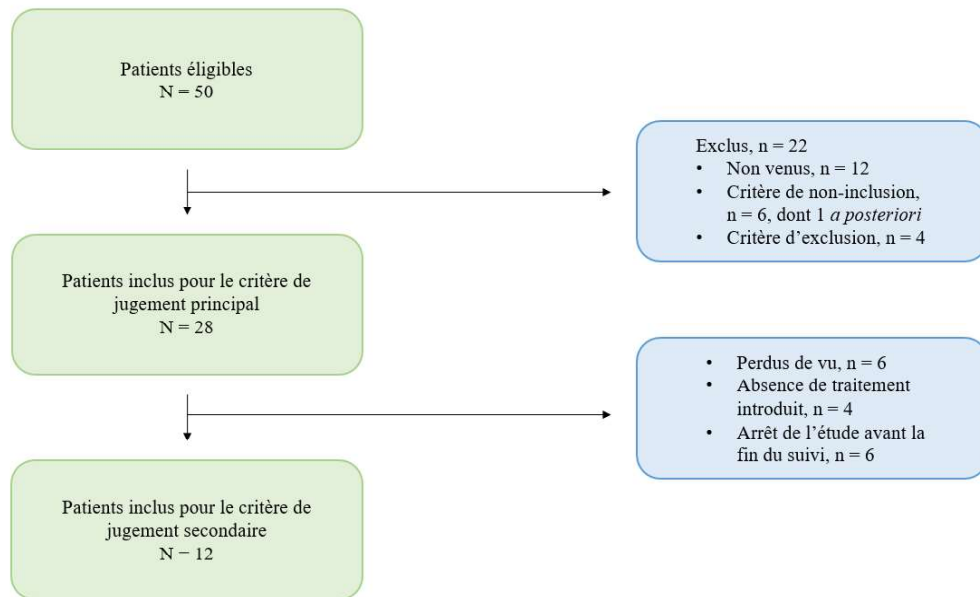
Patients éligibles
N = 50

Exclus, n = 22
• Non venus, n = 12
• Critère de non-inclusion, n = 6, dont 1 *a posteriori*
• Critère d'exclusion, n = 4

Patients inclus pour le critère de jugement principal
N = 28

• Perdus de vu, n = 6
• Absence de traitement introduit, n = 4
• Arrêt de l'étude avant la fin du suivi, n = 6

Patients inclus pour le critère de jugement secondaire
N − 12